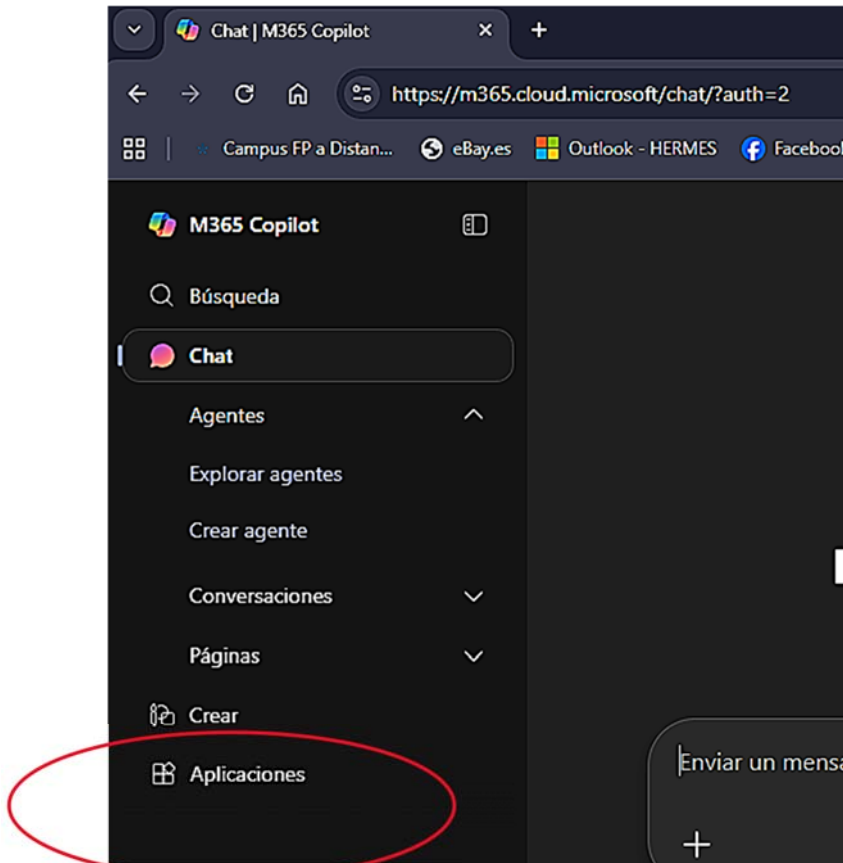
Chat | M365 Copilot
https://m365.cloud.microsoft/chat/?auth=2
Campus FP a Distan... eBay.es Outlook - HERMES Faceboo

M365 Copilot
Búsqueda
Chat
Agentes
Explorar agentes
Crear agente
Conversaciones
Páginas
Crear
Aplicaciones

Enviar un mens
+